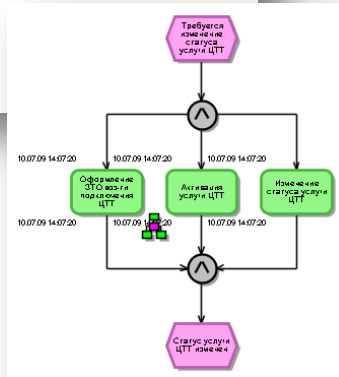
Требуется изменение статуса услуги ЦТТ

10.07.09 14:07:20

10.07.09 14:07:20

10.07.09 14:07:20

Оформление ЭТО воз-ти подключения ЦТТ

Активация услуги ЦТТ

Изменение статуса услуги ЦТТ

10.07.09 14:07:20

10.07.09 14:07:20

10.07.09 14:07:20

Статус услуги ЦТТ изменен